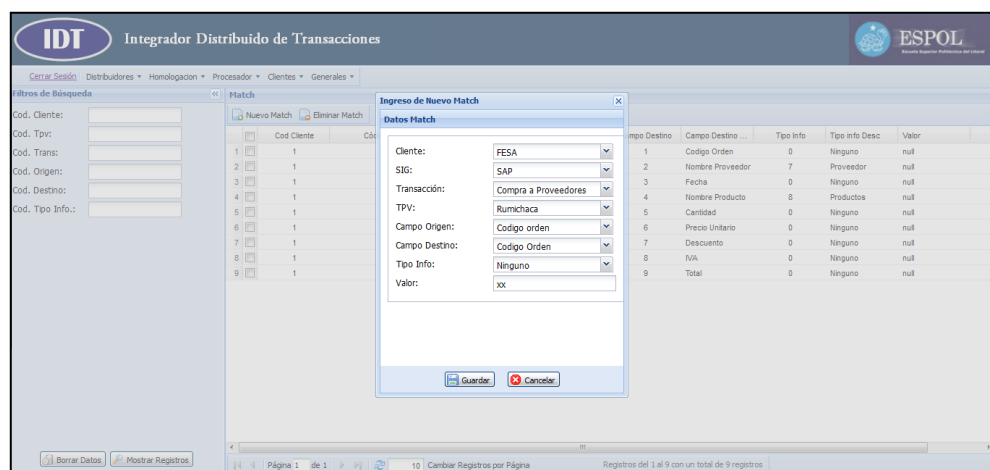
IDT Integrador Distribuido de Transacciones

ESPOL
Escuela Superior Politécnica del Litoral

Cerrar Sesión Distribuidores ▾ Homologacion ▾ Procesador ▾ Clientes ▾ Generales ▾

Filtros de Búsqueda

Cod. Cliente:
Cod. Tpv:
Cod. Trans:
Cod. Origen:
Cod. Destino:
Cod. Tipo Info.:

Borrar Datos Mostrar Registros

Match

Nuevo Match Eliminar Match

| | Cod Cliente | Cód | mpo Destino | Campo Destino ... | Tipo Info | Tipo info Desc | Valor |
|---|---|---|---|---|---|---|---|
| 1 | 1 | | 1 | Codigo Orden | 0 | Ninguno | null |
| 2 | 1 | | 2 | Nombre Proveedor | 7 | Proveedor | null |
| 3 | 1 | | 3 | Fecha | 0 | Ninguno | null |
| 4 | 1 | | 4 | Nombre Producto | 8 | Productos | null |
| 5 | 1 | | 5 | Cantidad | 0 | Ninguno | null |
| 6 | 1 | | 6 | Precio Unitario | 0 | Ninguno | null |
| 7 | 1 | | 7 | Descuento | 0 | Ninguno | null |
| 8 | 1 | | 8 | IVA | 0 | Ninguno | null |
| 9 | 1 | | 9 | Total | 0 | Ninguno | null |

Página 1 de 1 10 Cambiar Registros por Página Registros del 1 al 9 con un total de 9 registros

Ingreso de Nuevo Match

Datos Match

Cliente: FESA
SIG: SAP
Transacción: Compra a Proveedores
TPV: Rumichaca
Campo Origen: Codigo orden
Campo Destino: Codigo Orden
Tipo Info: Ninguno
Valor: xx

Guardar Cancelar